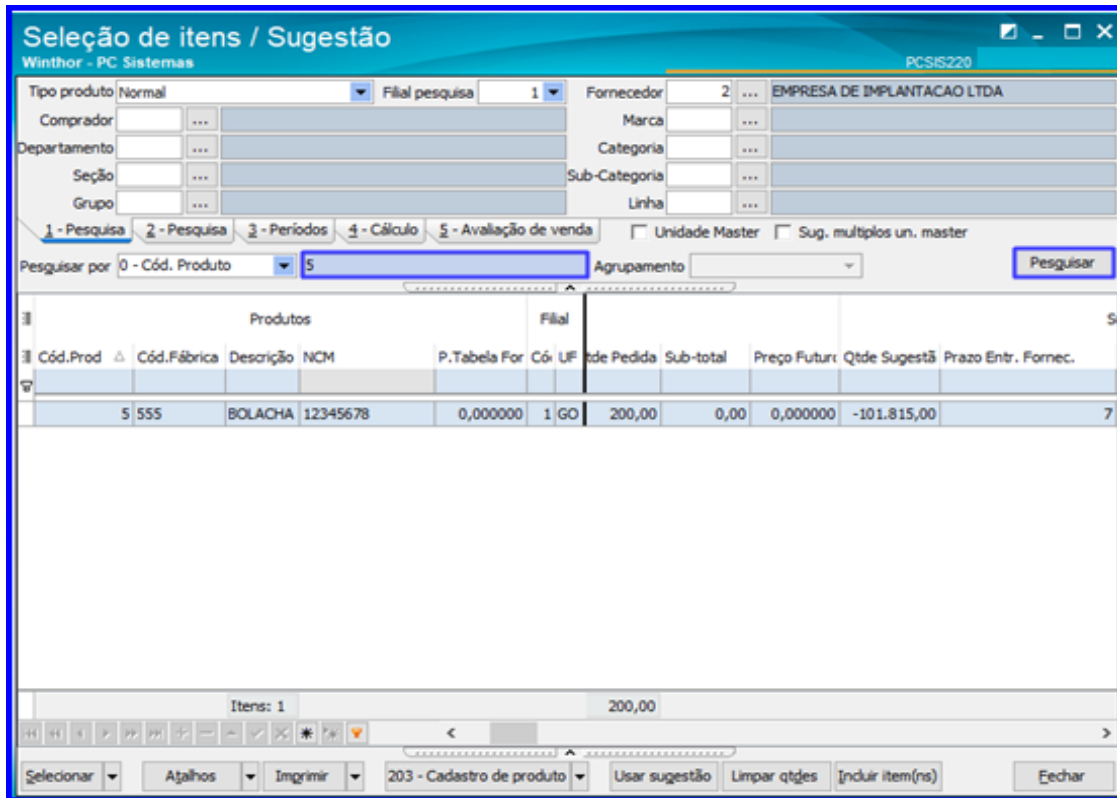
Seleção de itens / Sugestão
Winthor - PC Sistemas
PCSIS220

Tipo produto Normal
Filial pesquisa 1
Fornecedor 2 ... EMPRESA DE IMPLANTACAO LTDA
Comprador ...
Marca ...
Departamento ...
Categoria ...
Seção ...
Sub-Categoria ...
Grupo ...
Linha ...

1 - Pesquisa | 2 - Pesquisa | 3 - Períodos | 4 - Cálculo | 5 - Avaliação de venda
Unidade Master
Sug. multiplos un. master

Pesquisar por 0 - Cód. Produto
5
Agrupamento
Pesquisar

Produtos | Filial | S

| Cód.Prod | Cód.Fábrica | Descrição | NCM | P.Tabela For | Có | UF | tde Pedida | Sub-total | Preço Futur | Qtde Sugestã | Prazo Entr. Fornec. |
|---|---|---|---|---|---|---|---|---|---|---|---|
| | | | | | | | | | | | |
| 5 | 555 | BOLACHA | 12345678 | 0,000000 | 1 | GO | 200,00 | 0,00 | 0,000000 | -101.815,00 | 7 |

Itens: 1
200,00

Selecionar | Atalhos | Imprimir | 203 - Cadastro de produto | Usar sugestão | Limpar qtdes | Incluir item(ns) | Fechar